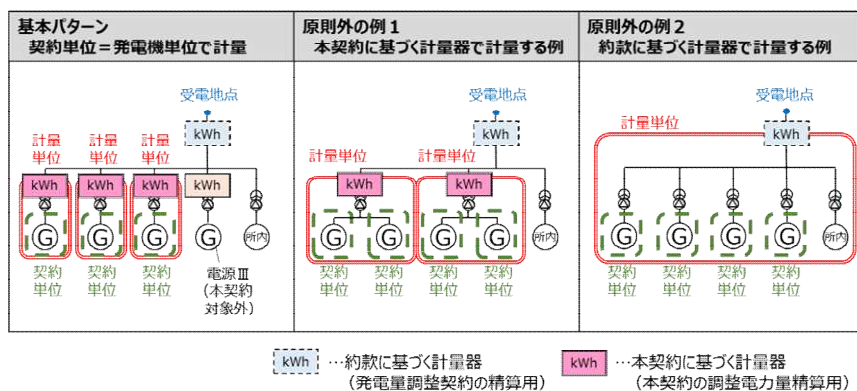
基本パターン
契約単位＝発電機単位で計量

受電地点
kWh
計量単位
計量単位
計量単位
kWh
kWh
kWh
kWh
G
G
G
G
契約単位
契約単位
契約単位
電源Ⅲ（本契約対象外）

原則外の例１
本契約に基づく計量器で計量する例

受電地点
kWh
計量単位
計量単位
kWh
kWh
G
G
G
G
所内
契約単位
契約単位
契約単位
契約単位

原則外の例２
約款に基づく計量器で計量する例

受電地点
計量単位
kWh
G
G
G
G
所内
契約単位
契約単位
契約単位
契約単位

kWh …約款に基づく計量器（発電量調整契約の精算用）
kWh …本契約に基づく計量器（本契約の調整電力量精算用）